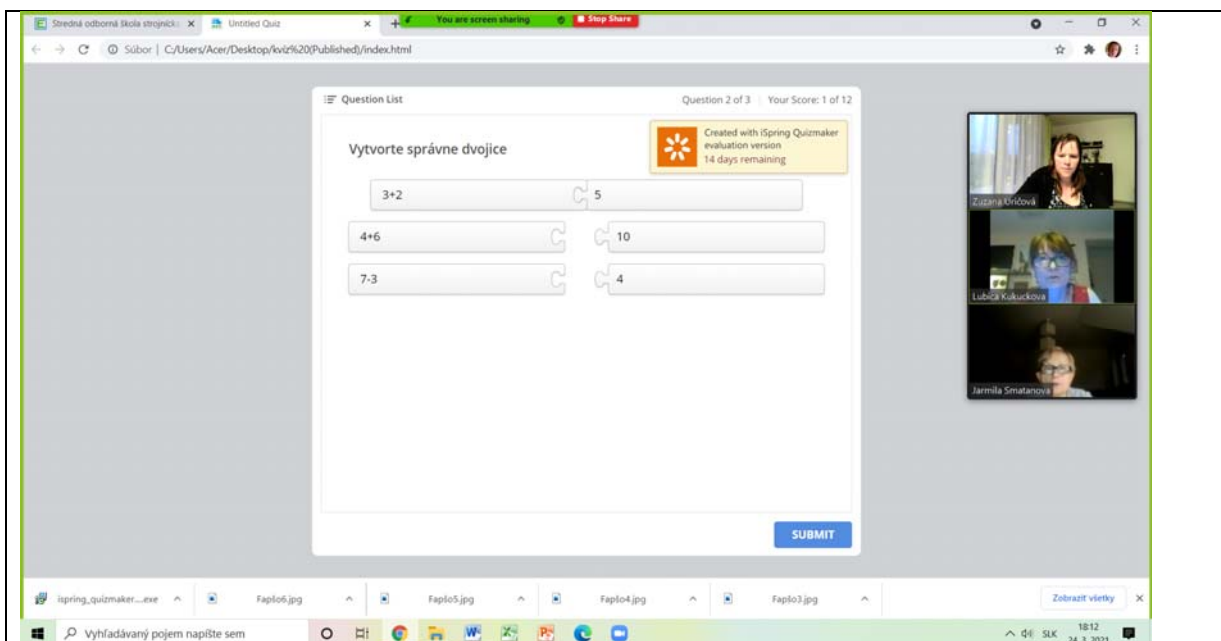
Stredná odborná škola strojnícka × Untitled Quiz × + You are screen sharing Stop Share

Súbor | C:/Users/Acer/Desktop/kvíz%20(Published)/index.html

Question List

Question 2 of 3 | Your Score: 1 of 12

Vytvorte správne dvojice

Created with iSpring Quizmaker evaluation version
14 days remaining

3+2

5

4+6

10

7-3

4

SUBMIT

Zuzana Uričová

Lubica Kukuckova

Jarmila Smatanova

ispring_quizmaker....exe

Fapšo6.jpg

Fapšo5.jpg

Fapšo4.jpg

Fapšo3.jpg

Zobraziť všetky

Vyhľadávaný pojem napíšte sem

SLK 18:12 24.3.2021